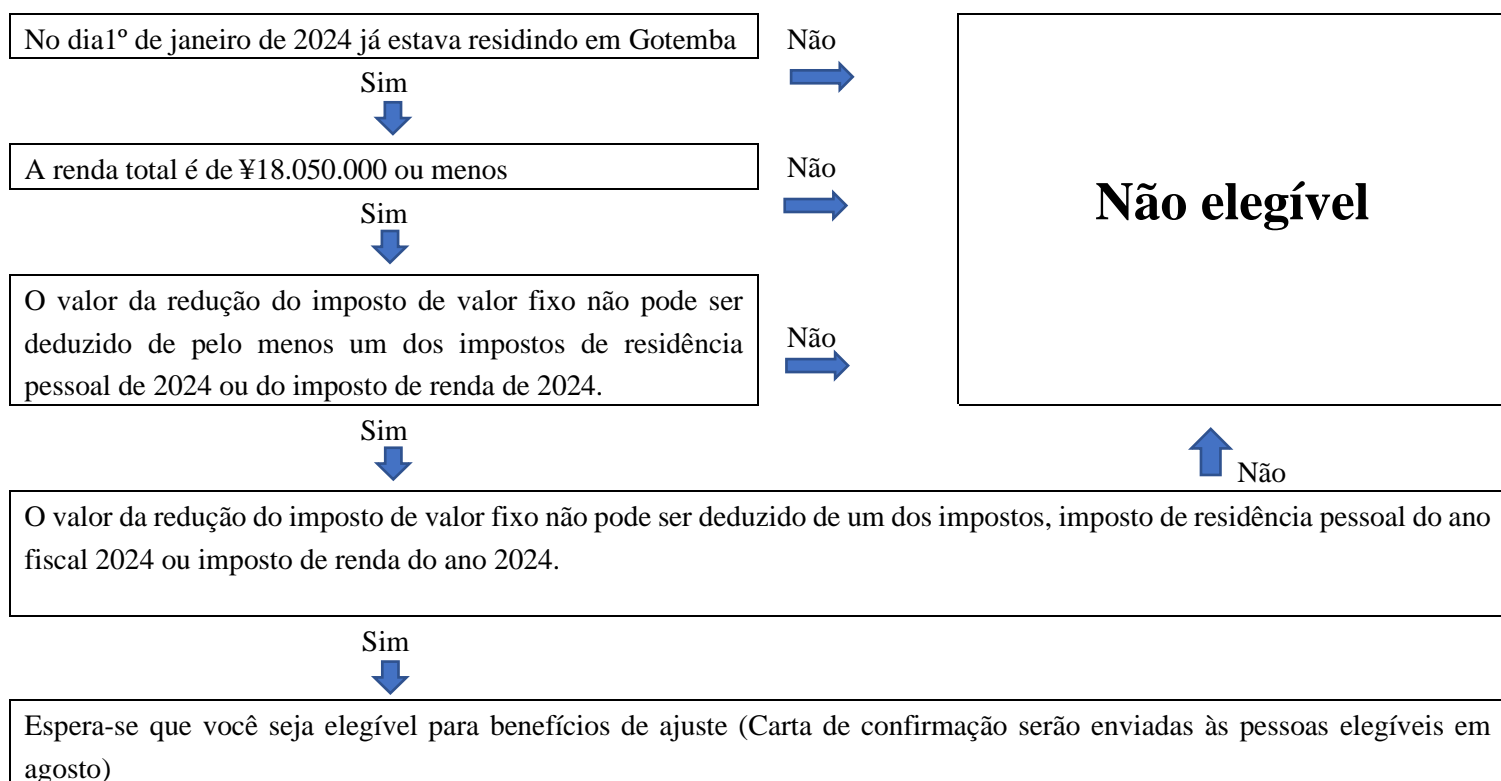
No dia1º de janeiro de 2024 já estava residindo em Gotemba

Não

Sim

A renda total é de ¥18.050.000 ou menos

Não

Sim

Não elegível

O valor da redução do imposto de valor fixo não pode ser deduzido de pelo menos um dos impostos de residência pessoal de 2024 ou do imposto de renda de 2024.

Não

Sim

Não

O valor da redução do imposto de valor fixo não pode ser deduzido de um dos impostos, imposto de residência pessoal do ano fiscal 2024 ou imposto de renda do ano 2024.

Sim

Espera-se que você seja elegível para benefícios de ajuste (Carta de confirmação serão enviadas às pessoas elegíveis em agosto)